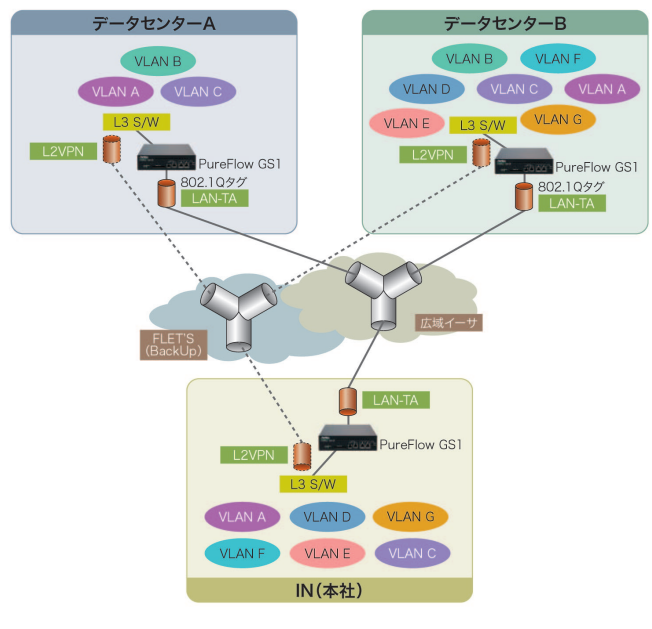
データセンターA

VLAN B
VLAN A
VLAN C
L3 S/W
L2VPN
PureFlow GS1
802.1Qタグ
LAN-TA

データセンターB

VLAN B
VLAN F
VLAN D
VLAN C
VLAN A
VLAN E
L3 S/W
VLAN G
L2VPN
PureFlow GS1
802.1Qタグ
LAN-TA

FLET'S (BackUp)
広域イーサ

LAN-TA
PureFlow GS1
L2VPN
L3 S/W
VLAN A
VLAN D
VLAN G
VLAN F
VLAN E
VLAN C

IN(本社)